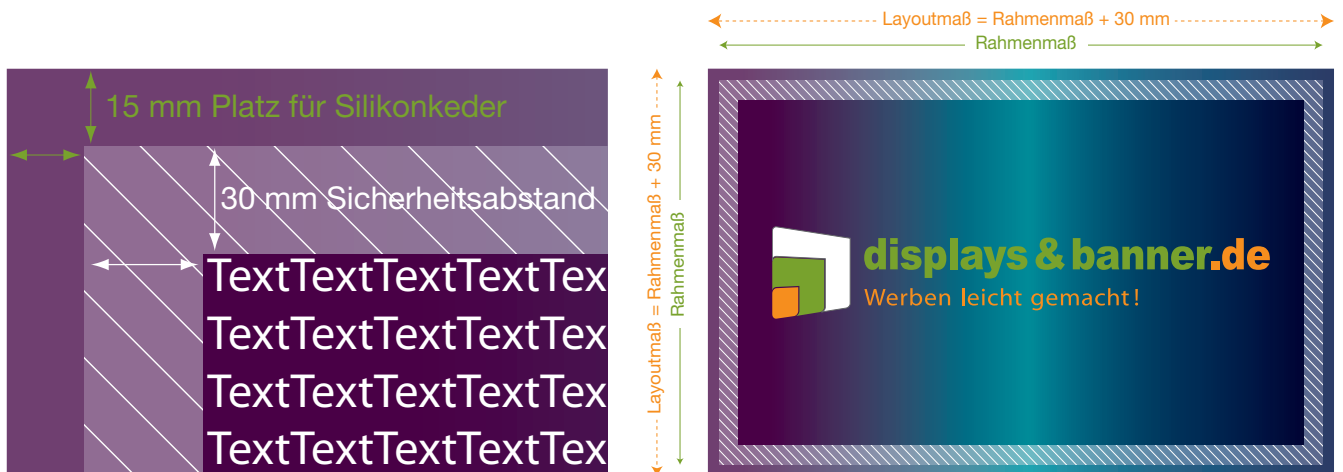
15 mm Platz für Silikonkeder

30 mm Sicherheitsabstand

TextTextTextTextTex
TextTextTextTextTex
TextTextTextTextTex
TextTextTextTextTex

Layoutmaß = Rahmenmaß + 30 mm
Rahmenmaß

Layoutmaß = Rahmenmaß + 30 mm
Rahmenmaß

displays&banner.de
Werben leicht gemacht!